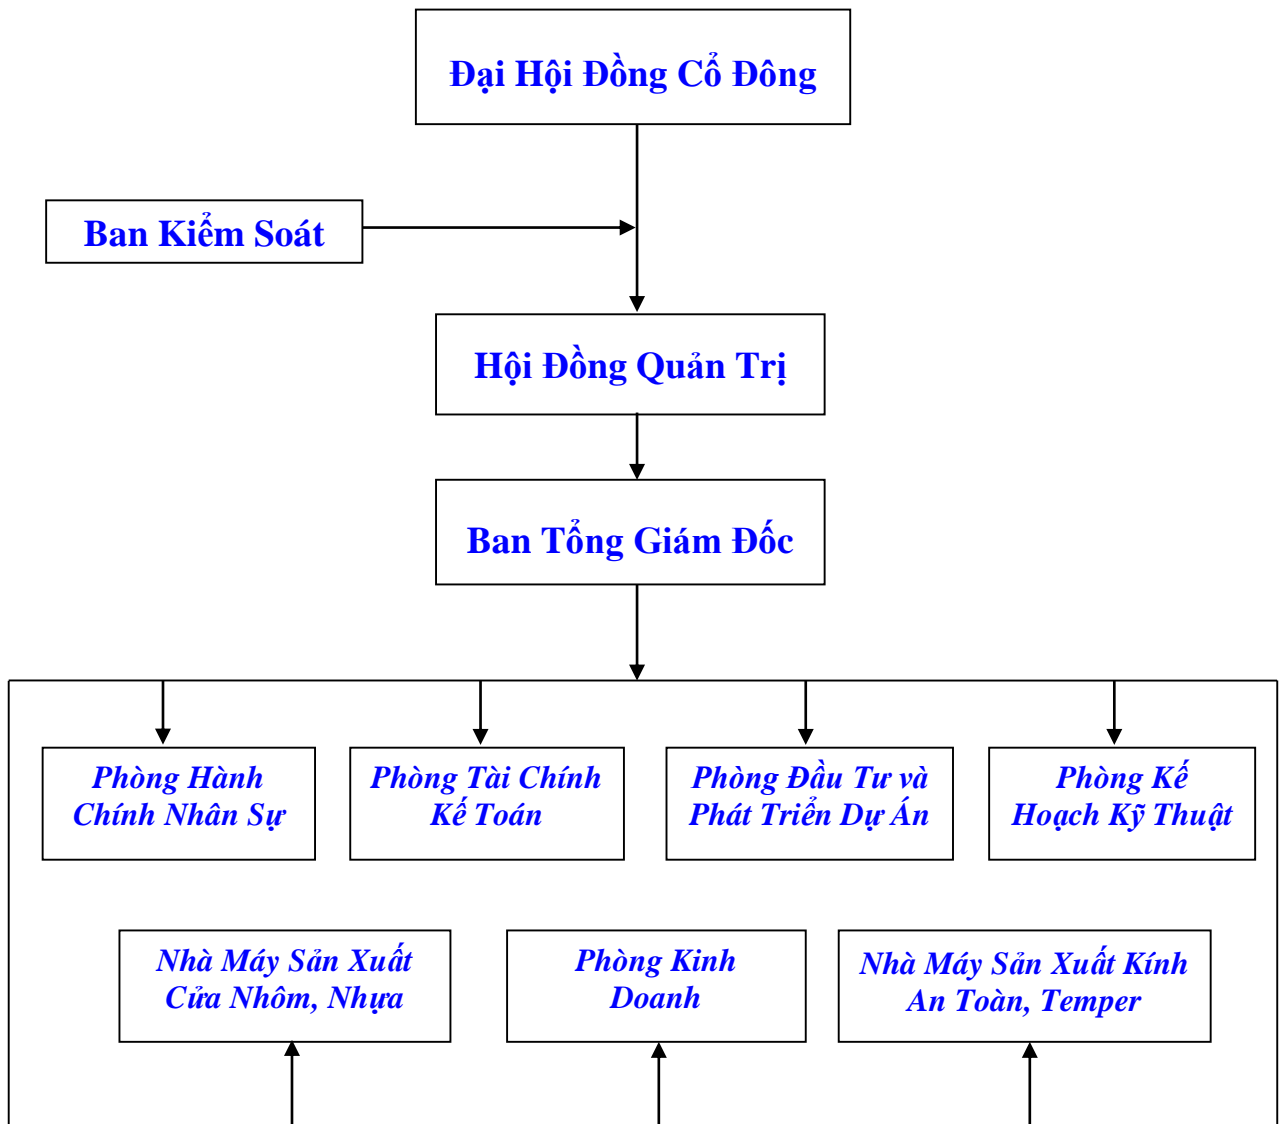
Đại Hội Đồng Cổ Đông

Ban Kiểm Soát

Hội Đồng Quản Trị

Ban Tổng Giám Đốc

Phòng Hành Chính Nhân Sự

Phòng Tài Chính Kế Toán

Phòng Đầu Tư và Phát Triển Dự Án

Phòng Kế Hoạch Kỹ Thuật

Nhà Máy Sản Xuất Cửa Nhôm, Nhựa

Phòng Kinh Doanh

Nhà Máy Sản Xuất Kính An Toàn, Temper